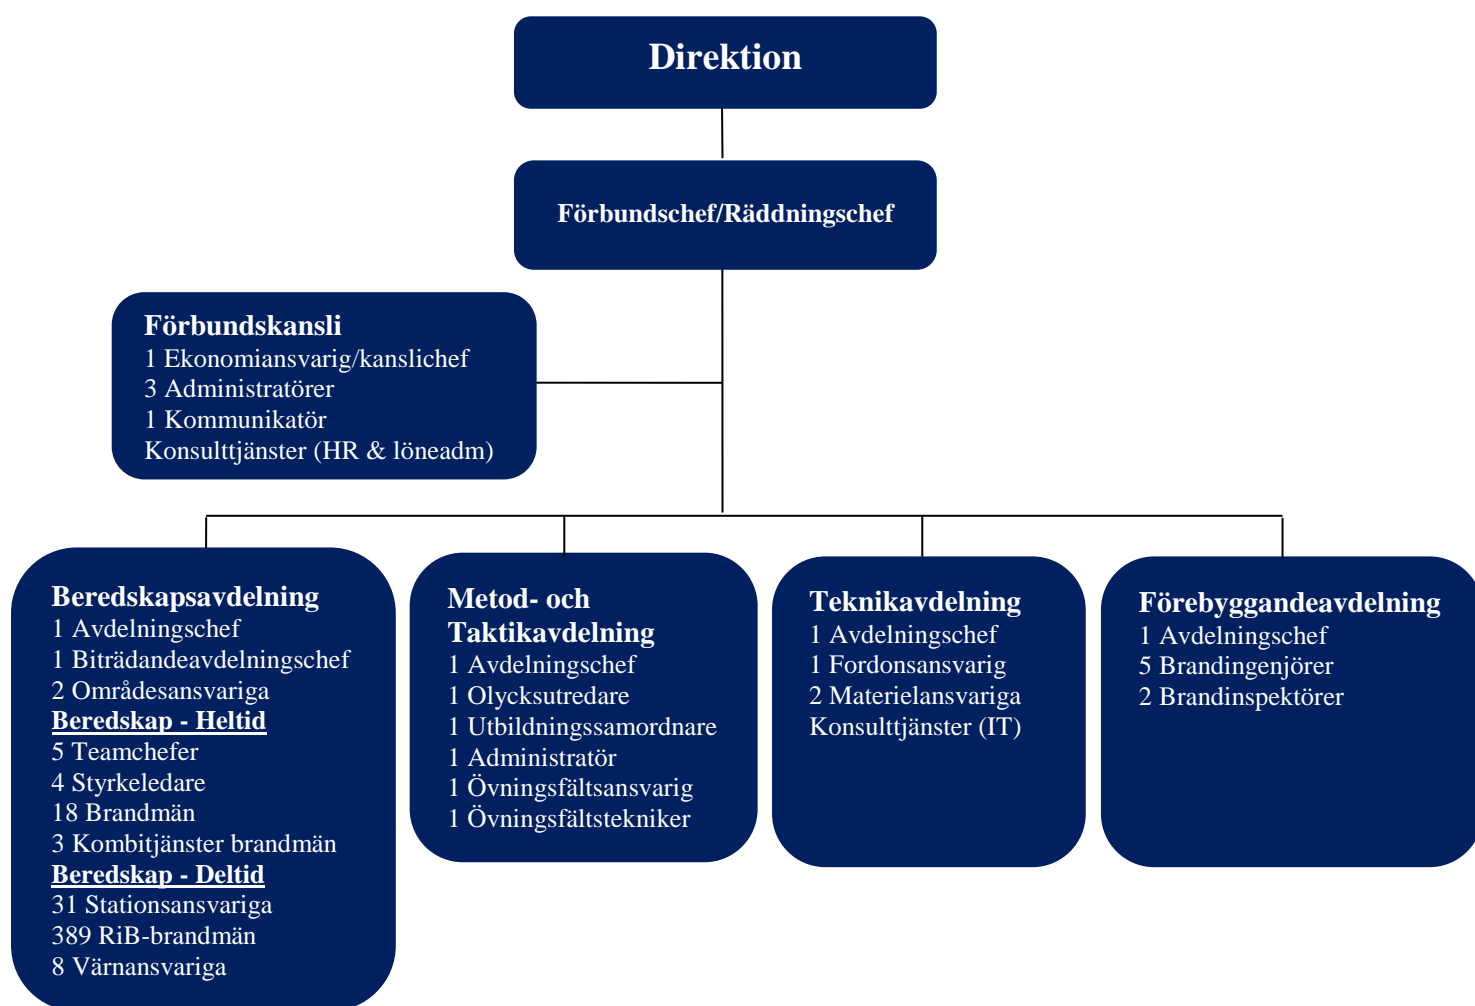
Direktion

Förbundschef/Räddningschef

Förbundskansli
1 Ekonomiansvarig/kanslichef
3 Administratörer
1 Kommunikatör
Konsulttjänster (HR & löneadm)

Beredskapsavdelning
1 Avdelningschef
1 Biträdandeavdelningschef
2 Områdesansvariga
Beredskap - Heltid
5 Teamchefer
4 Styrkeledare
18 Brandmän
3 Kombitjänster brandmän
Beredskap - Deltid
31 Stationsansvariga
389 RiB-brandmän
8 Värnansvariga

Metod- och Taktikavdelning
1 Avdelningschef
1 Olycksutredare
1 Utbildningssamordnare
1 Administratör
1 Övningsfältsansvarig
1 Övningsfältstekniker

Teknikavdelning
1 Avdelningschef
1 Fordonsansvarig
2 Materielansvariga
Konsulttjänster (IT)

Förebyggandeavdelning
1 Avdelningschef
5 Brandingenjörer
2 Brandinspektörer